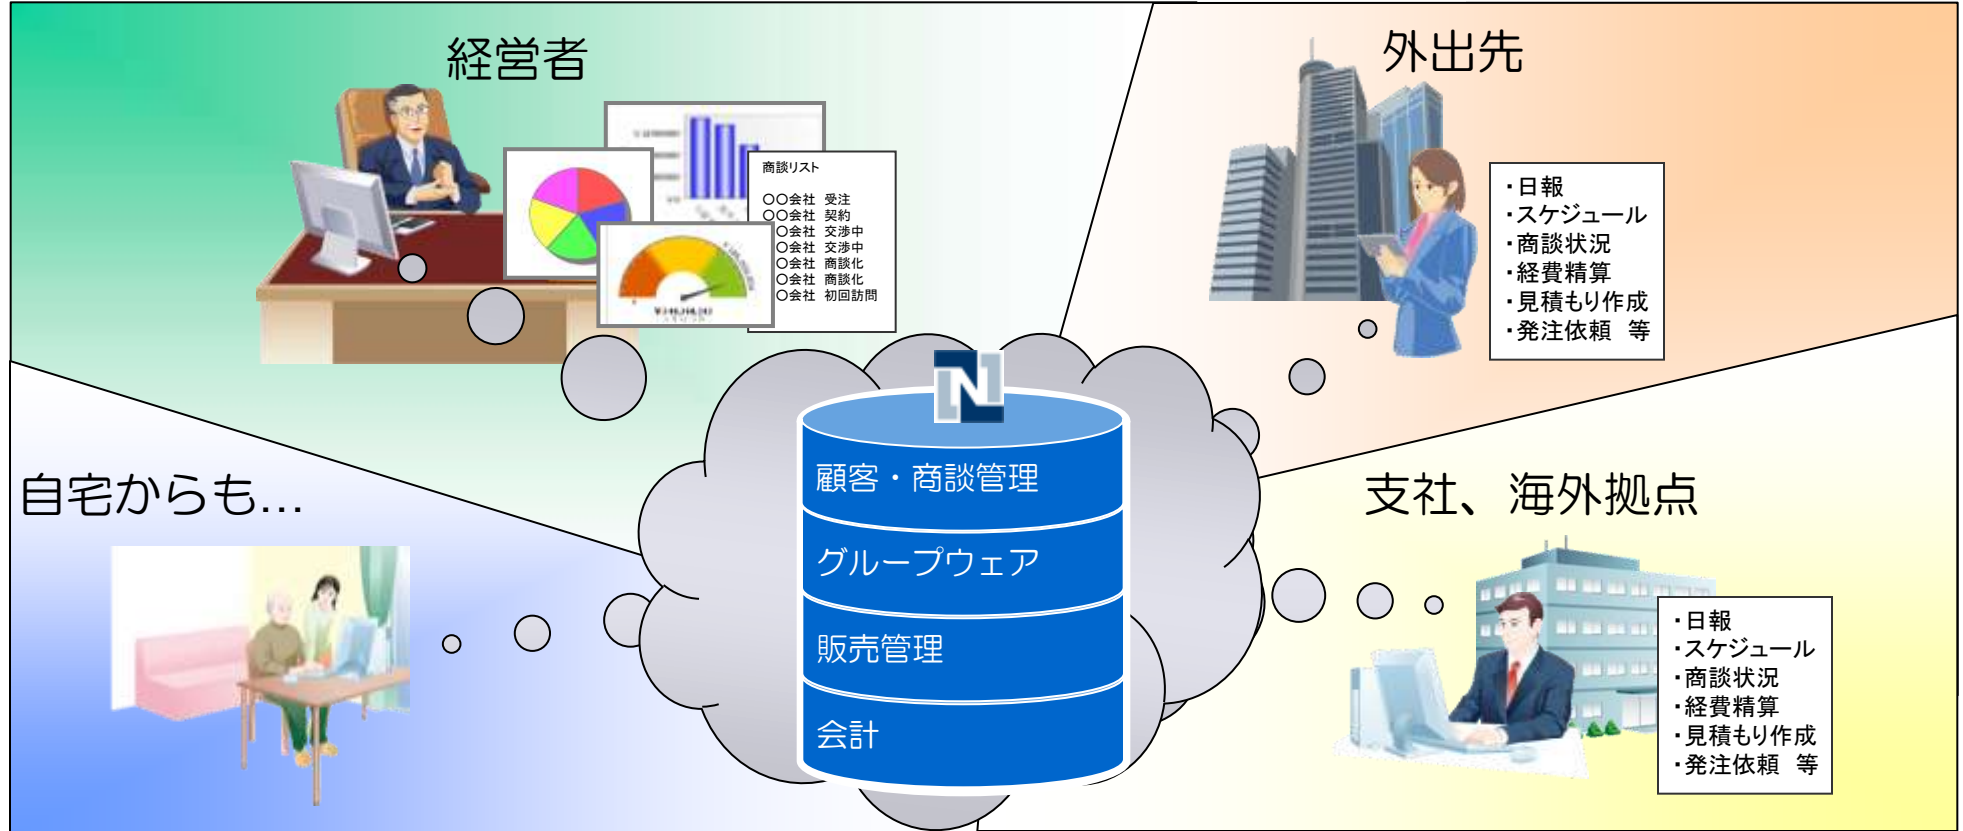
経営者

商談リスト

〇〇会社 受注
〇〇会社 契約
〇〇会社 交渉中
〇〇会社 交渉中
〇〇会社 商談化
〇〇会社 商談化
〇〇会社 初回訪問

外出先

・日報
・スケジュール
・商談状況
・経費精算
・見積もり作成
・発注依頼　等

自宅からも…

顧客・商談管理
グループウェア
販売管理
会計

支社、海外拠点

・日報
・スケジュール
・商談状況
・経費精算
・見積もり作成
・発注依頼　等